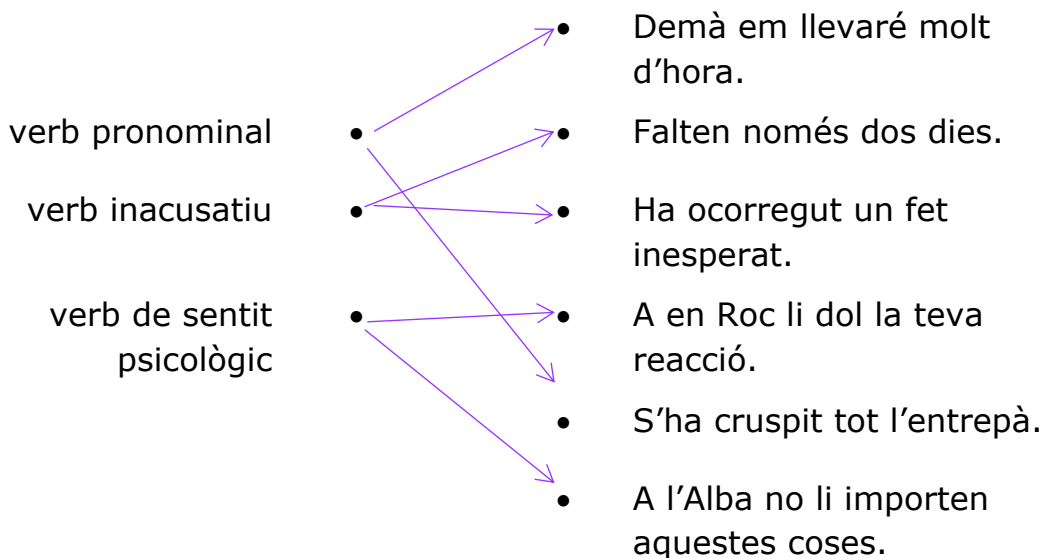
verb pronominal

verb inacusatiu

verb de sentit psicològic

Demà em llevaré molt d'hora.

Falten només dos dies.

Ha ocorregut un fet inesperat.

A en Roc li dol la teva reacció.

S'ha cruspit tot l'entrepà.

A l'Alba no li importen aquestes coses.